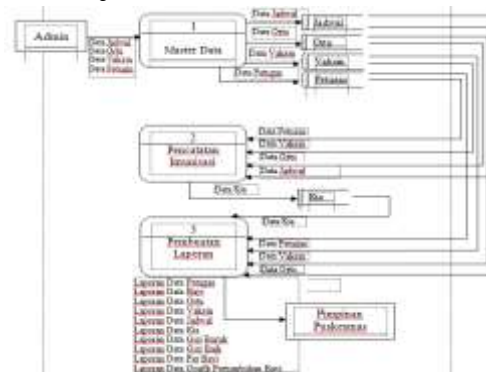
Admin

Data Jadwal
Data Ortu
Data Vaksin
Data Petugas

1
Master Data

Data Jadwal
Jadwal
Data Ortu
Ortu
Data Vaksin
Vaksin
Data Petugas
Petugas

Data Petugas
Data Vaksin
Data Ortu
Data Jadwal

2
Pencatatan Imunisasi

Data Kia
Kia
Data Kia

3
Pembuatan Laporan

Data Petugas
Data Vaksin
Data Ortu

Laporan Data Petugas
Laporan Data Bayi
Laporan Data Ortu
Laporan Data Vaksin
Laporan Data Jadwal
Laporan Data Kia
Laporan Data Gizi Buruk
Laporan Data Gizi Baik
Laporan Data Per Bayi
Laporan Data Grafik Pertumbuhan Bayi

Pimpinan Puskesmas